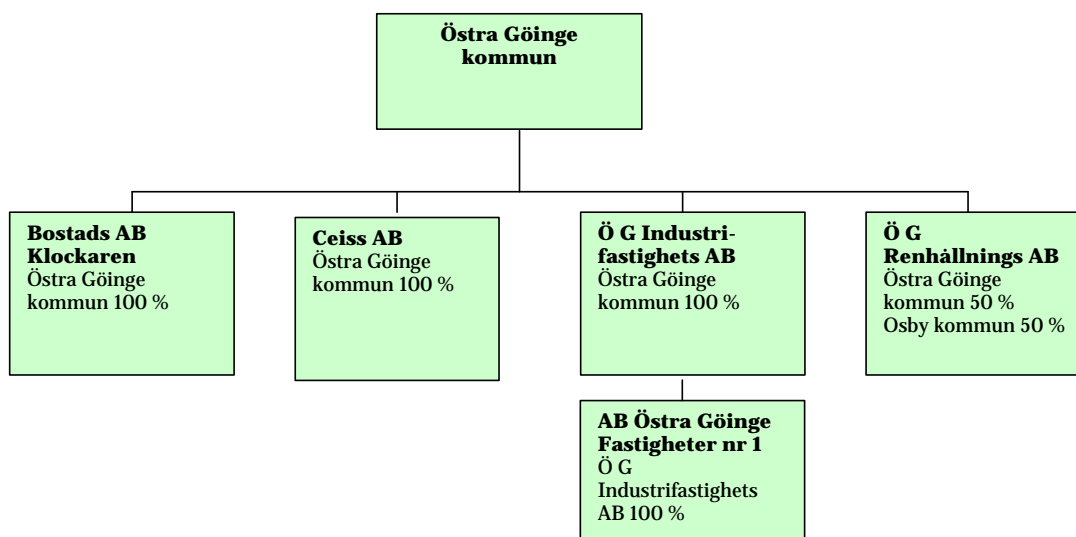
Östra Göinge kommun

Bostads AB Klockaren
Östra Göinge kommun 100 %

Ceiss AB
Östra Göinge kommun 100 %

Ö G Industrifastighets AB
Östra Göinge kommun 100 %

Ö G Renhållnings AB
Östra Göinge kommun 50 %
Osby kommun 50 %

AB Östra Göinge Fastigheter nr 1
Ö G Industrifastighets AB 100 %